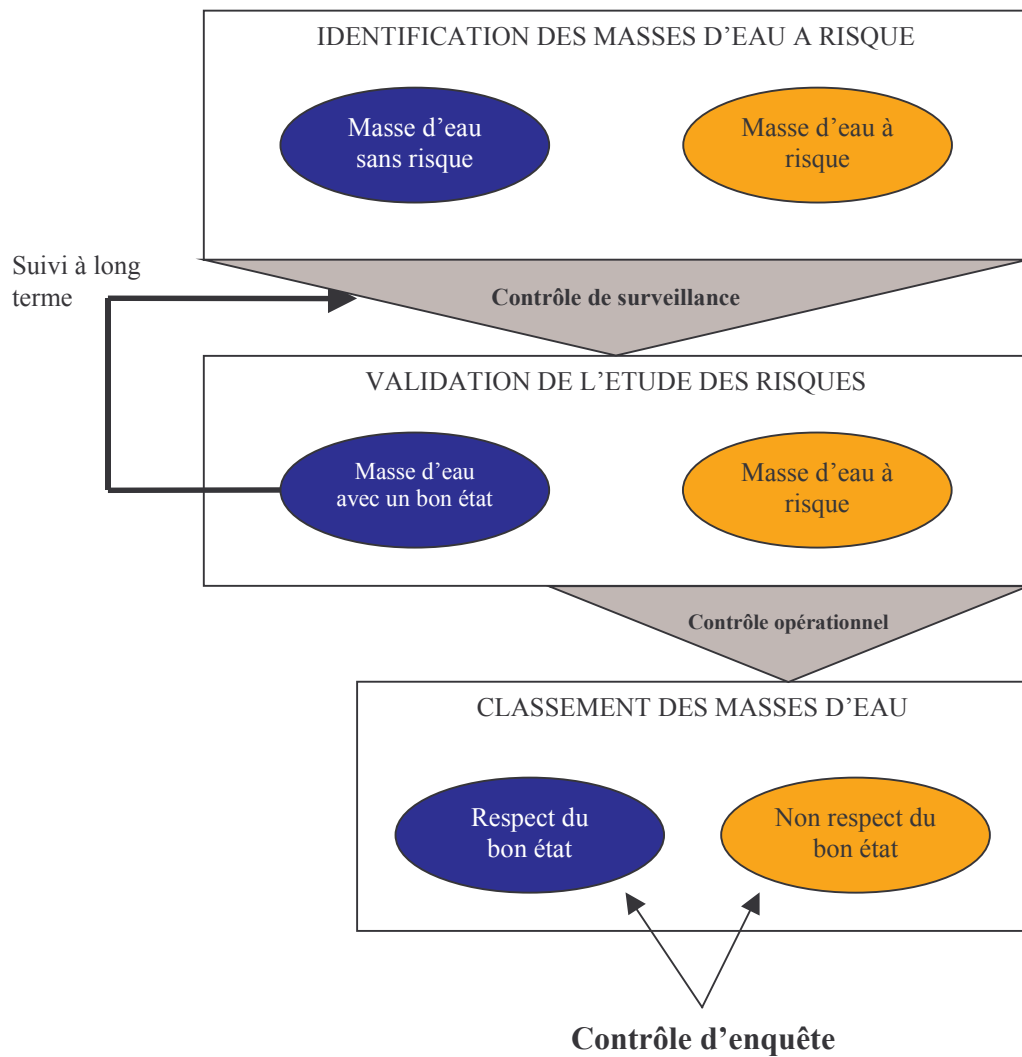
IDENTIFICATION DES MASSES D’EAU A RISQUE

Masse d’eau sans risque

Masse d’eau à risque

Suivi à long terme

Contrôle de surveillance

VALIDATION DE L’ETUDE DES RISQUES

Masse d’eau avec un bon état

Masse d’eau à risque

Contrôle opérationnel

CLASSEMENT DES MASSES D’EAU

Respect du bon état

Non respect du bon état

Contrôle d’enquête